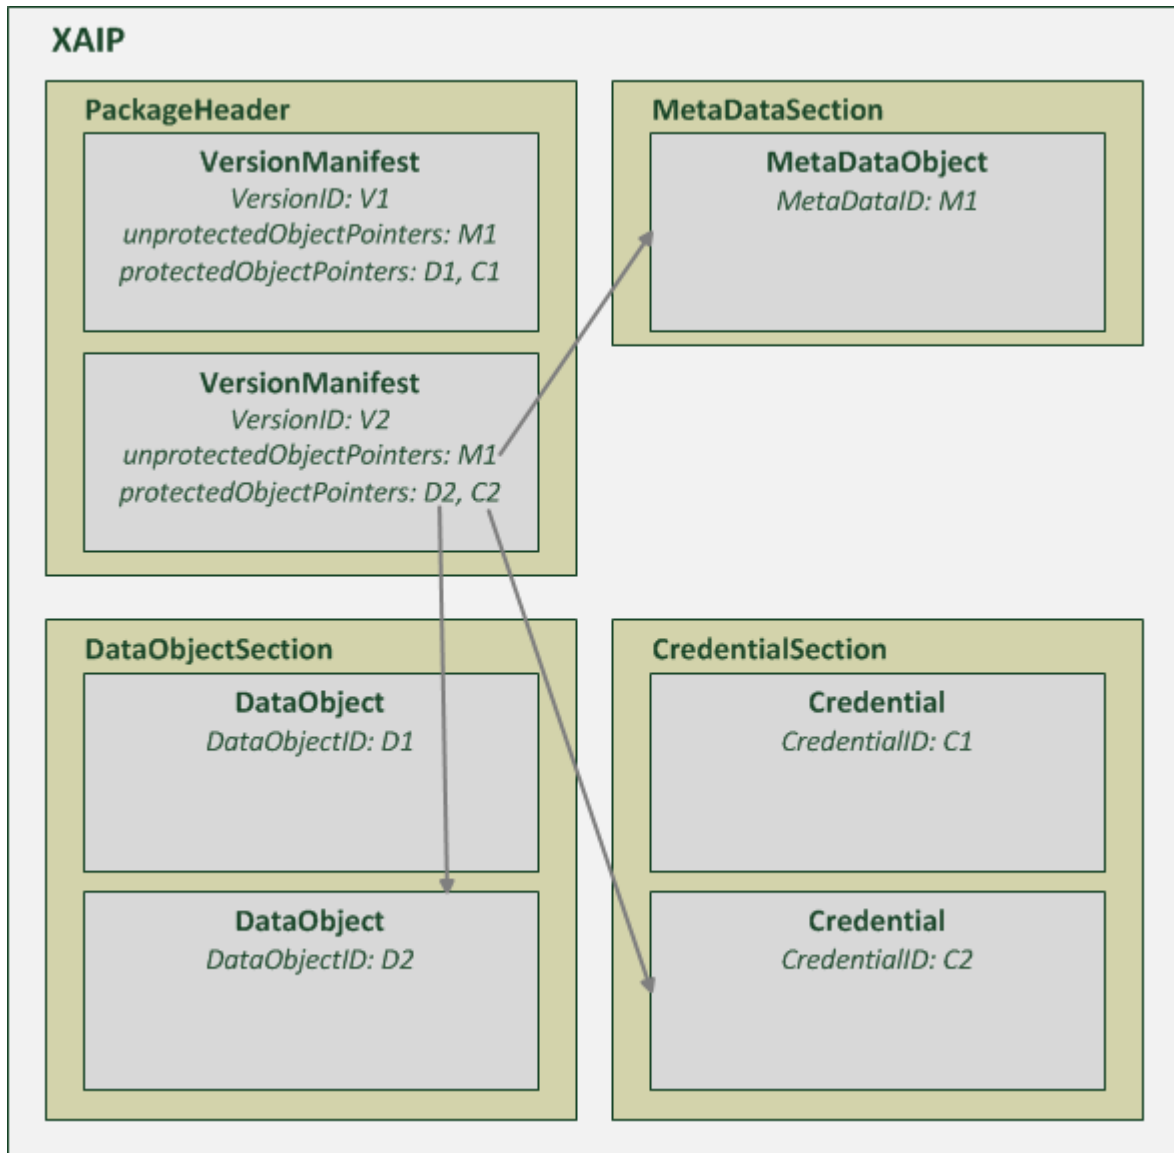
XAIP

PackageHeader

VersionManifest
VersionID: V1
unprotectedObjectPointers: M1
protectedObjectPointers: D1, C1

VersionManifest
VersionID: V2
unprotectedObjectPointers: M1
protectedObjectPointers: D2, C2

MetaDataSection

MetaDataObject
MetaDataID: M1

DataObjectSection

DataObject
DataObjectID: D1

DataObject
DataObjectID: D2

CredentialSection

Credential
CredentialID: C1

Credential
CredentialID: C2